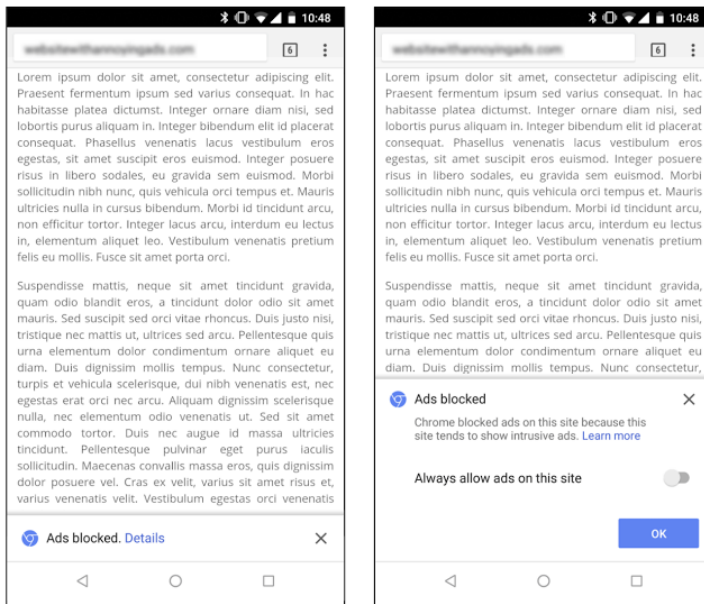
10:48

websitewithannoyingads.com

6

Lorem ipsum dolor sit amet, consectetur adipiscing elit. Praesent fermentum ipsum sed varius consequat. In hac habitasse platea dictumst. Integer ornare diam nisi, sed lobortis purus aliquam in. Integer bibendum elit id placerat consequat. Phasellus venenatis lacus vestibulum eros egestas, sit amet suscipit eros euismod. Integer posuere risus in libero sodales, eu gravida sem euismod. Morbi sollicitudin nibh nunc, quis vehicula orci tempus et. Mauris ultricies nulla in cursus bibendum. Morbi id tincidunt arcu, non efficitur tortor. Integer lacus arcu, interdum eu lectus in, elementum aliquet leo. Vestibulum venenatis pretium felis eu mollis. Fusce sit amet porta orci.

Suspendisse mattis, neque sit amet tincidunt gravida, quam odio blandit eros, a tincidunt dolor odio sit amet mauris. Sed suscipit sed orci vitae rhoncus. Duis justo nisi, tristique nec mattis ut, ultrices sed arcu. Pellentesque quis urna elementum dolor condimentum ornare aliquet eu diam. Duis dignissim mollis tempus. Nunc consectetur, turpis et vehicula scelerisque, dui nibh venenatis est, nec egestas erat orci nec arcu. Aliquam dignissim scelerisque nulla, nec elementum odio venenatis ut. Sed sit amet commodo tortor. Duis nec augue id massa ultricies tincidunt. Pellentesque pulvinar eget purus iaculis sollicitudin. Maecenas convallis massa eros, quis dignissim dolor posuere vel. Cras ex velit, varius sit amet risus et, varius venenatis velit. Vestibulum egestas orci venenatis

Ads blocked. Details

10:48

websitewithannoyingads.com

6

Lorem ipsum dolor sit amet, consectetur adipiscing elit. Praesent fermentum ipsum sed varius consequat. In hac habitasse platea dictumst. Integer ornare diam nisi, sed lobortis purus aliquam in. Integer bibendum elit id placerat consequat. Phasellus venenatis lacus vestibulum eros egestas, sit amet suscipit eros euismod. Integer posuere risus in libero sodales, eu gravida sem euismod. Morbi sollicitudin nibh nunc, quis vehicula orci tempus et. Mauris ultricies nulla in cursus bibendum. Morbi id tincidunt arcu, non efficitur tortor. Integer lacus arcu, interdum eu lectus in, elementum aliquet leo. Vestibulum venenatis pretium felis eu mollis. Fusce sit amet porta orci.

Suspendisse mattis, neque sit amet tincidunt gravida, quam odio blandit eros, a tincidunt dolor odio sit amet mauris. Sed suscipit sed orci vitae rhoncus. Duis justo nisi, tristique nec mattis ut, ultrices sed arcu. Pellentesque quis urna elementum dolor condimentum ornare aliquet eu diam. Duis dignissim mollis tempus. Nunc consectetur,

Ads blocked

Chrome blocked ads on this site because this site tends to show intrusive ads. Learn more

Always allow ads on this site

OK